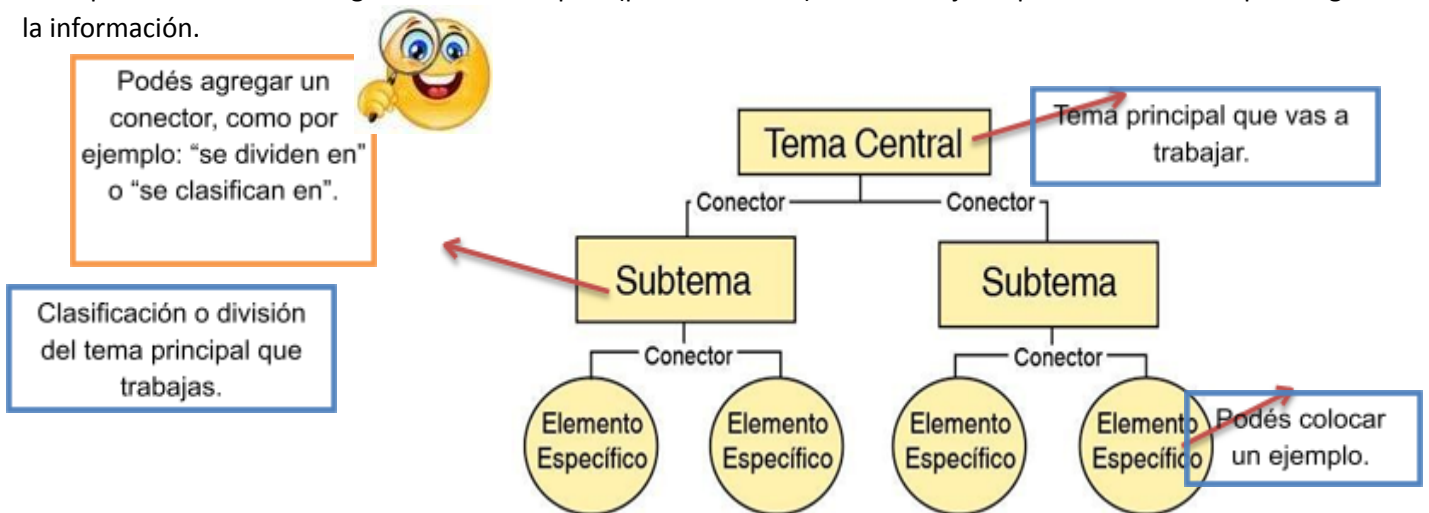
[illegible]
la información.

Podés agregar un conector, como por ejemplo: “se dividen en” o “se clasifican en”.

Tema Central

Tema principal que vas a trabajar.

Conector

Conector

Subtema

Subtema

Clasificación o división del tema principal que trabajas.

Conector

Conector

Elemento Específico

Elemento Específico

Elemento Específico

Elemento Específico

Podés colocar un ejemplo.